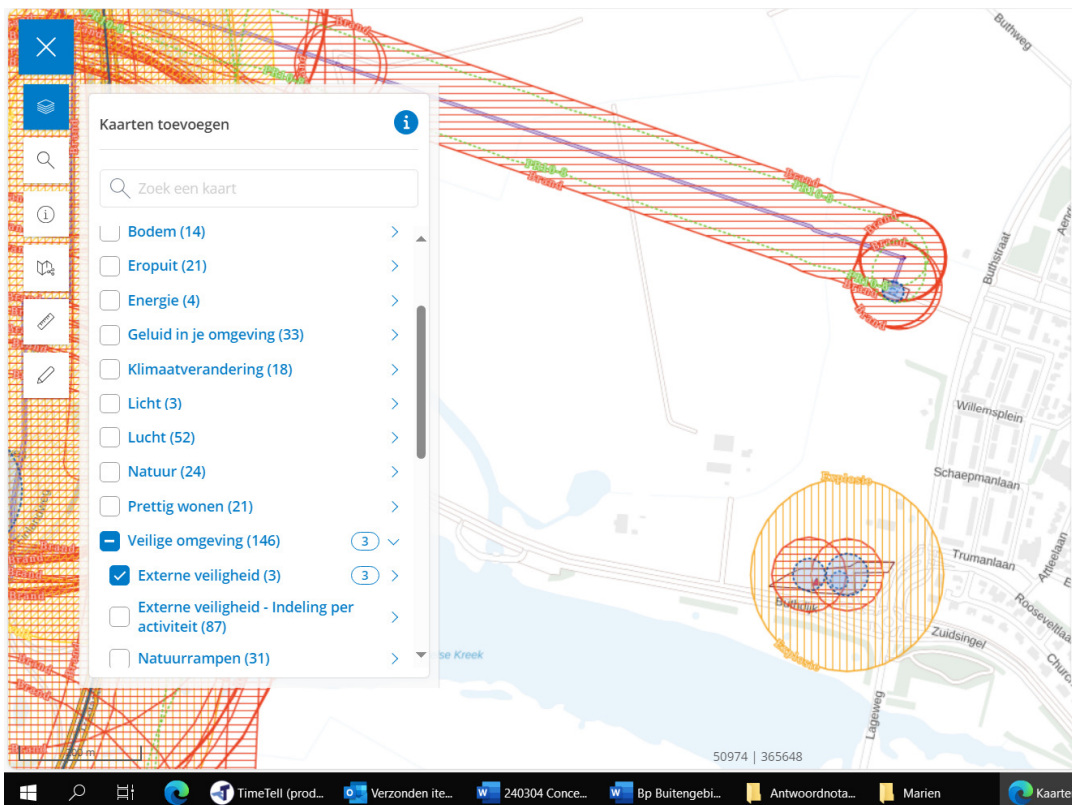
Kaarten toevoegen

Zoek een kaart

Bodem (14)
Eropuit (21)
Energie (4)
Geluid in je omgeving (33)
Klimaatverandering (18)
Licht (3)
Lucht (52)
Natuur (24)
Prettig wonen (21)
Veilige omgeving (146) 3
Externe veiligheid (3) 3
Externe veiligheid - Indeling per activiteit (87)
Natuurrampen (31)

Buthweg
Buthstraat
Willemsplein
Schaepmanlaan
Trumanlaan
Roosevelt
Zuidsingel
Buthdijk
Lageweg
Kreek
Brand
Explosie

50974 | 365648

TimeTell (prod...
Verzonden ite...
240304 Conce...
Bp Buitengebi...
Antwoordnota...
Marien
Kaarte